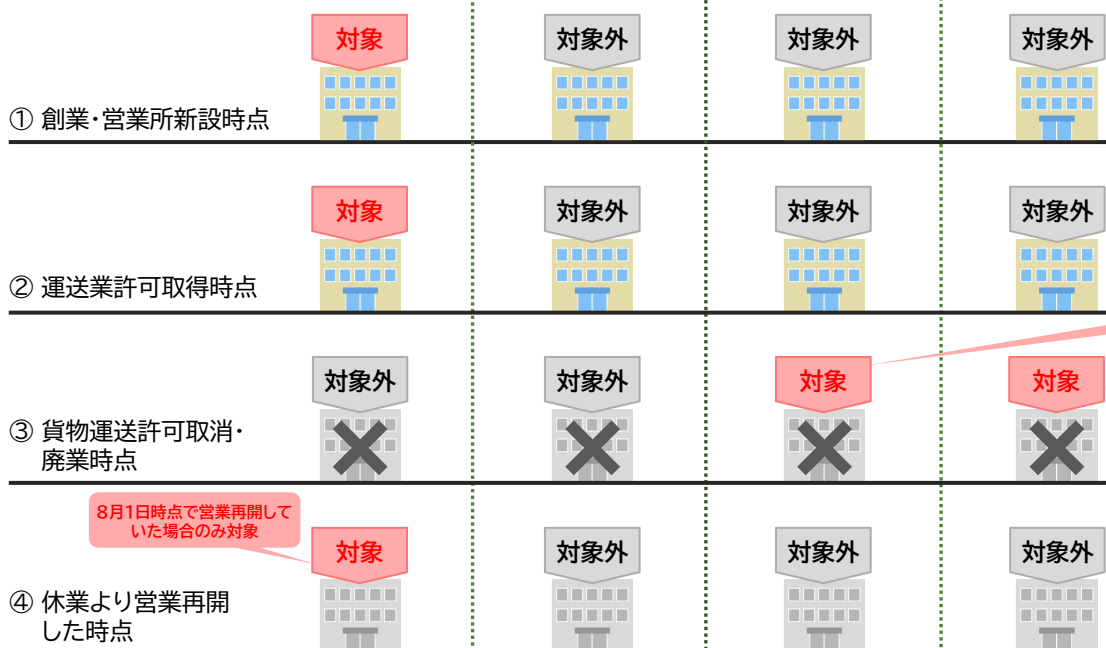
① 創業・営業所新設時点

対象

対象外

対象外

対象外

② 運送業許可取得時点

対象

対象外

対象外

対象外

③ 貨物運送許可取消・廃業時点

対象外

対象外

対象

対象

8月1日時点で営業再開していた場合のみ対象

④ 休業より営業再開した時点

対象

対象外

対象外

対象外